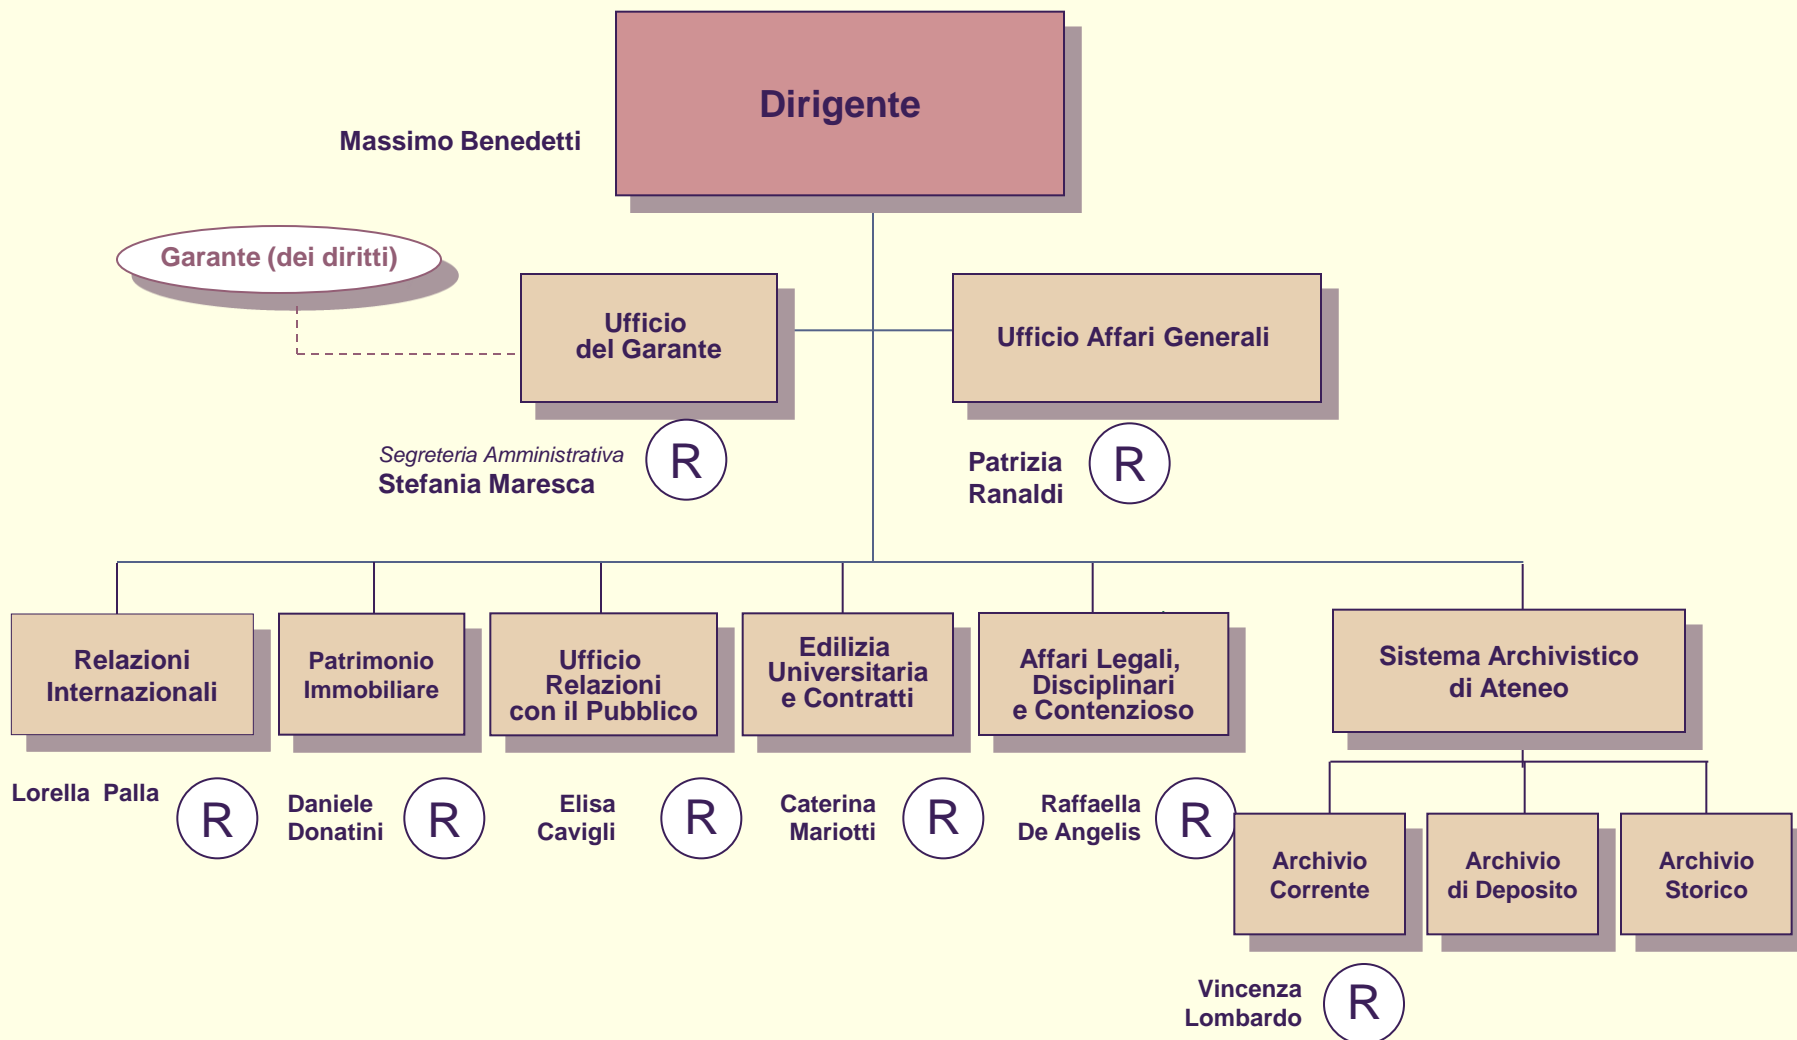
Dirigente

Massimo Benedetti

Garante (dei diritti)

Ufficio del Garante

Ufficio Affari Generali

Segreteria Amministrativa
Stefania Maresca

R

Patrizia Ranaldi

R

Relazioni Internazionali

Patrimonio Immobiliare

Ufficio Relazioni con il Pubblico

Edilizia Universitaria e Contratti

Affari Legali, Disciplinari e Contenzioso

Sistema Archivistico di Ateneo

Lorella Palla

R

Daniele Donatini

R

Elisa Cavigli

R

Caterina Mariotti

R

Raffaella De Angelis

R

Archivio Corrente

Archivio di Deposito

Archivio Storico

Vincenza Lombardo

R